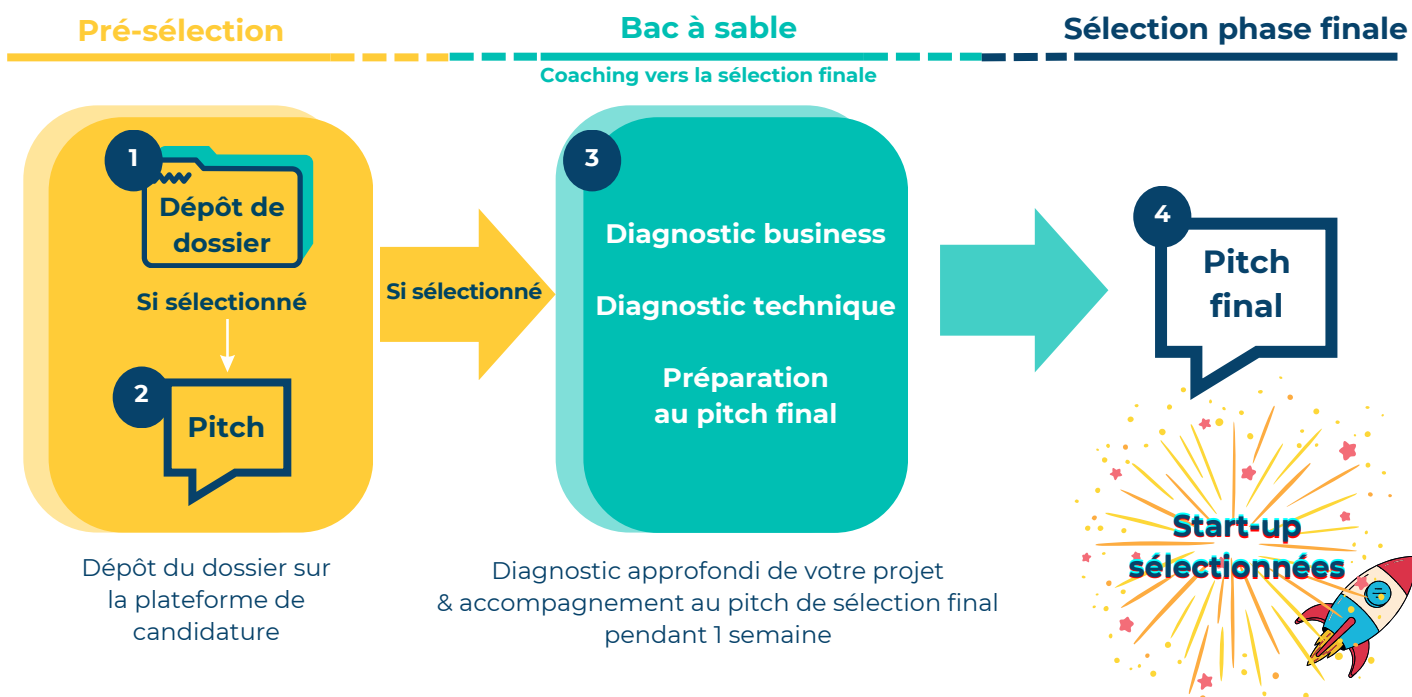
Pré-sélection

Bac à sable

Sélection phase finale

Coaching vers la sélection finale

1

Dépôt de dossier

Si sélectionné

2

Pitch

Si sélectionné

3

Diagnostic business

Diagnostic technique

Préparation au pitch final

4

Pitch final

Start-up sélectionnées

Dépôt du dossier sur la plateforme de candidature

Diagnostic approfondi de votre projet & accompagnement au pitch de sélection final pendant 1 semaine